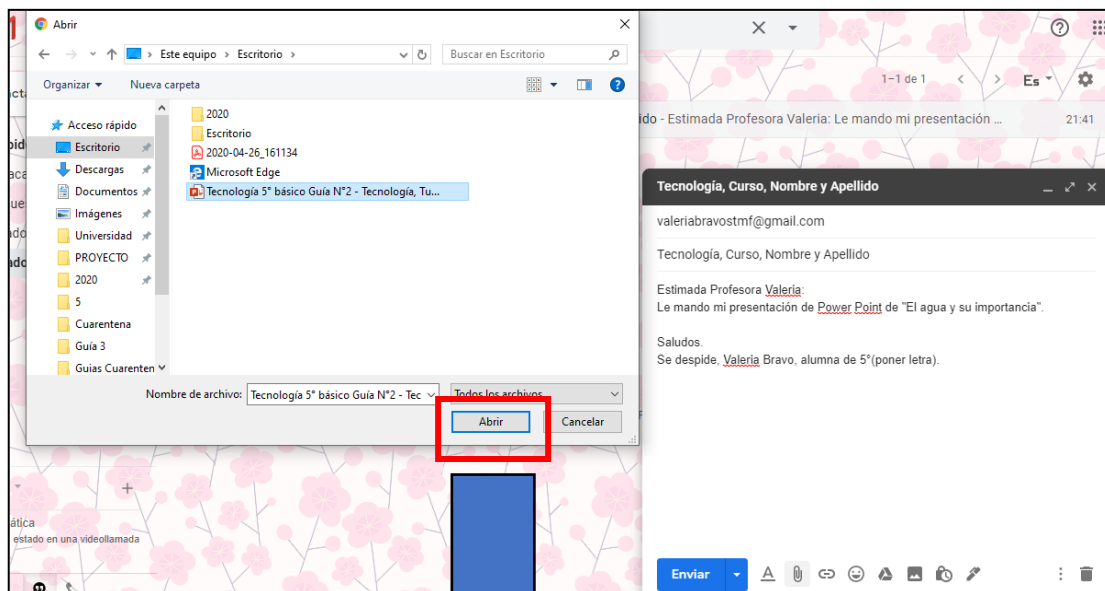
Abrir

Este equipo › Escritorio ›

Buscar en Escritorio

Organizar ▾ Nueva carpeta

Acceso rápido
Escritorio
Descargas
Documentos
Imágenes
Universidad
PROYECTO
2020
5
Cuarentena
Guía 3
Guias Cuarenten

2020
Escritorio
2020-04-26_161134
Microsoft Edge
Tecnología 5° básico Guía N°2 - Tecnología, Tu...

Nombre de archivo: Tecnología 5° básico Guía N°2 - Tec
Todos los archivos

Abrir
Cancelar

1–1 de 1
Es

ido - Estimada Profesora Valeria: Le mando mi presentación ...
21:41

Tecnología, Curso, Nombre y Apellido

valeriabravostmf@gmail.com

Tecnología, Curso, Nombre y Apellido

Estimada Profesora Valeria:
Le mando mi presentación de Power Point de "El agua y su importancia".

Saludos.
Se despide, Valeria Bravo, alumna de 5°(poner letra).

Enviar

ática
estado en una videollamada